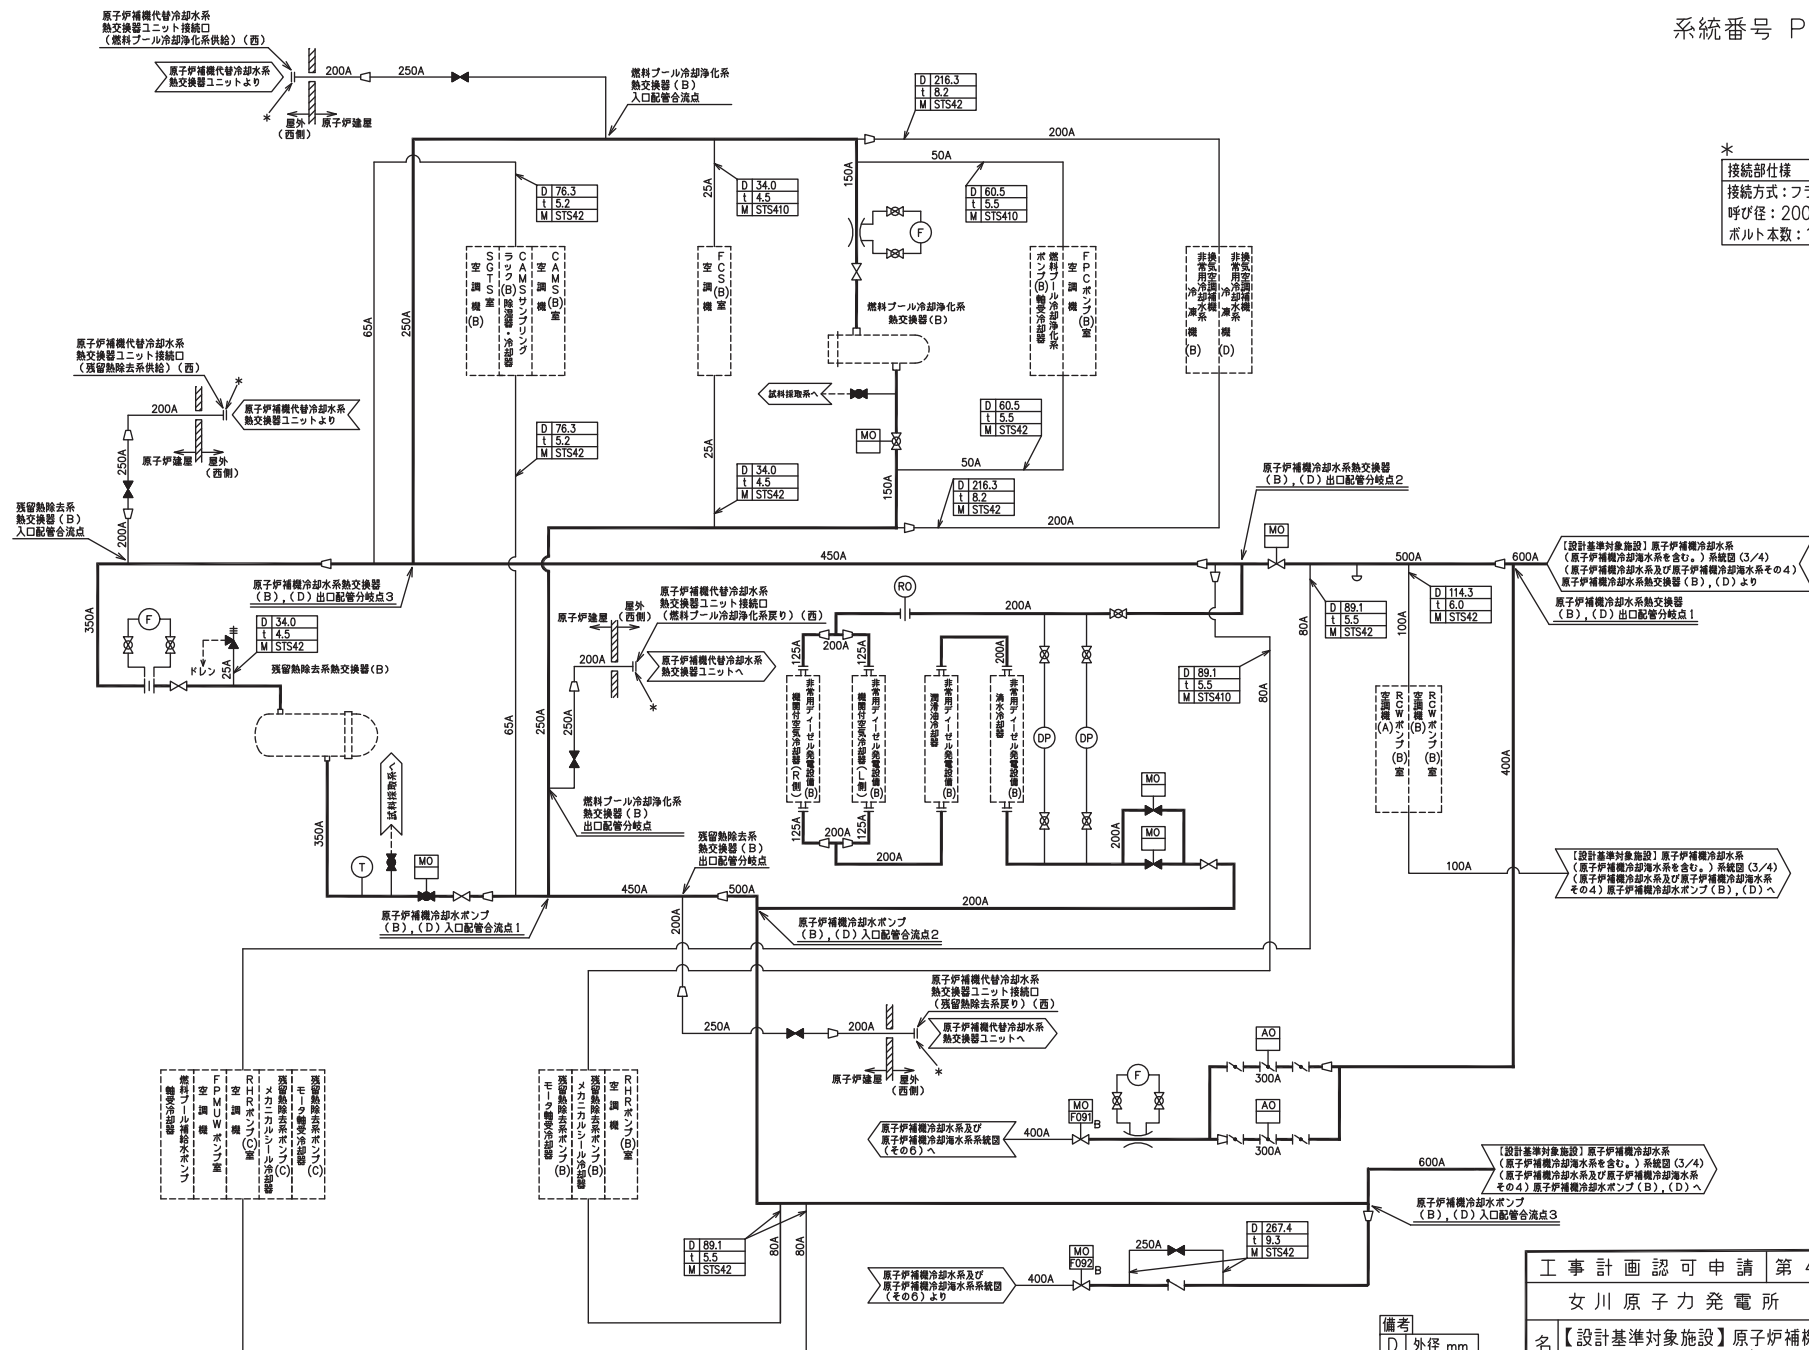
系統番号 P

原子炉補機代替冷却水系
熱交換器ユニット接続口
（燃料プール冷却浄化系供給）（西）

原子炉補機代替冷却水系
熱交換器ユニットより

200A
250A

屋外
（西側）
原子炉建屋
*

燃料プール冷却浄化系
熱交換器（B）
入口配管合流点

| D | 216.3 |
|---|---|
| t | 8.2 |
| M | STS42 |

200A
50A
150A
25A

| D | 76.3 |
|---|---|
| t | 5.2 |
| M | STS42 |

| D | 34.0 |
|---|---|
| t | 4.5 |
| M | STS410 |

| D | 60.5 |
|---|---|
| t | 5.5 |
| M | STS410 |

*
接続部仕様
接続方式：フラ
呼び径：200
ボルト本数：

SGTS室空調機(B)
CAMSサンプリングラック(B)除湿器・冷却器
CAMS(B)室空調機
FCS室空調機
FPCポンプ(B)室空調機
燃料プール冷却浄化系ポンプ(B)軸受冷却器
非常用冷却水系換気空調補機冷凍機(B)
非常用冷却水系換気空調補機冷凍機(D)

F
燃料プール冷却浄化系
熱交換器（B）

65A
250A

原子炉補機代替冷却水系
熱交換器ユニット接続口
（残留熱除去系供給）（西）

200A
原子炉補機代替冷却水系
熱交換器ユニットより
*

試料採取系へ

| D | 76.3 |
|---|---|
| t | 5.2 |
| M | STS42 |

| D | 60.5 |
|---|---|
| t | 5.5 |
| M | STS42 |

MO

250A
原子炉建屋
屋外
（西側）

| D | 34.0 |
|---|---|
| t | 4.5 |
| M | STS42 |

25A
50A
150A

| D | 216.3 |
|---|---|
| t | 8.2 |
| M | STS42 |

200A

原子炉補機冷却水系熱交換器
（B），（D）出口配管分岐点2

残留熱除去系
熱交換器（B）
入口配管合流点

200A
450A
MO
500A
600A

【設計基準対象施設】原子炉補機冷却水系
（原子炉補機冷却海水系を含む。）系統図（3/4）
（原子炉補機冷却水系及び原子炉補機冷却海水系その4）
原子炉補機冷却水系熱交換器（B），（D）より

原子炉補機冷却水系熱交換器
（B），（D）出口配管分岐点3

350A
F

| D | 34.0 |
|---|---|
| t | 4.5 |
| M | STS42 |

ドレン
25A
残留熱除去系熱交換器（B）

原子炉補機代替冷却水系
熱交換器ユニット接続口
（燃料プール冷却浄化系戻り）（西）

原子炉建屋
屋外
（西側）
200A
原子炉補機代替冷却水系
熱交換器ユニットへ
*

RO
200A

| D | 89.1 |
|---|---|
| t | 5.5 |
| M | STS42 |

| D | 114.3 |
|---|---|
| t | 6.0 |
| M | STS42 |

原子炉補機冷却水系熱交換器
（B），（D）出口配管分岐点1

125A
200A
125A
200A

非常用ディーゼル発電設備(B)機関付空気冷却器(R側)
非常用ディーゼル発電設備(B)機関付空気冷却器(L側)
非常用ディーゼル発電設備(B)潤滑油冷却器
非常用ディーゼル発電設備(B)清水冷却器

80A
100A

| D | 89.1 |
|---|---|
| t | 5.5 |
| M | STS410 |

80A

DP
DP

RCWポンプ(B)室空調機(A)
RCWポンプ(B)室空調機(B)

400A

MO
MO

試料採取系へ

65A
250A
250A

燃料プール冷却浄化系
熱交換器（B）
出口配管分岐点

125A
200A
125A
200A
200A

T
MO

残留熱除去系
熱交換器（B）
出口配管分岐点

350A
450A
500A
200A

100A

【設計基準対象施設】原子炉補機冷却水系
（原子炉補機冷却海水系を含む。）系統図（3/4）
（原子炉補機冷却水系及び原子炉補機冷却海水系
その4）原子炉補機冷却水ポンプ（B），（D）へ

原子炉補機冷却水ポンプ
（B），（D）入口配管合流点1

原子炉補機冷却水ポンプ
（B），（D）入口配管合流点2

200A

原子炉補機代替冷却水系
熱交換器ユニット接続口
（残留熱除去系戻り）（西）

250A
200A
原子炉補機代替冷却水系
熱交換器ユニットへ
*
原子炉建屋
屋外
（西側）

AO
300A
F
AO
300A

MO
F091
B

原子炉補機冷却水系及び
原子炉補機冷却海水系系統図
（その6）へ
400A

燃料プール補給水ポンプ軸受冷却器
FPMUWポンプ室空調機
RHRポンプ(C)室空調機
残留熱除去系ポンプ(C)メカニカルシール冷却器
残留熱除去系ポンプ(C)モータ軸受冷却器

残留熱除去系ポンプ(B)モータ軸受冷却器
残留熱除去系ポンプ(B)メカニカルシール冷却器
RHRポンプ(B)室空調機

600A

【設計基準対象施設】原子炉補機冷却水系
（原子炉補機冷却海水系を含む。）系統図（3/4）
（原子炉補機冷却水系及び原子炉補機冷却海水系
その4）原子炉補機冷却水ポンプ（B），（D）へ

原子炉補機冷却水ポンプ
（B），（D）入口配管合流点3

| D | 89.1 |
|---|---|
| t | 5.5 |
| M | STS42 |

80A
80A

250A

| D | 267.4 |
|---|---|
| t | 9.3 |
| M | STS42 |

MO
F092
B

原子炉補機冷却水系及び
原子炉補機冷却海水系系統図
（その6）より
400A

| 工事計画認可申請 | 第 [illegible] |
|---|---|
| 女川原子力発電所 | |

備考
D 外径 mm

名 【設計基準対象施設】原子炉補機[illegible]